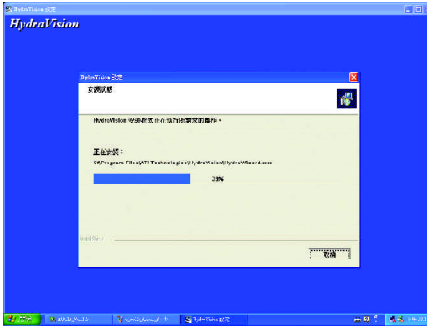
HydraVision 設定

HydraVision

HydraVision 設定

安裝狀態

HydraVision 安裝程式正在執行您要求的動作。

正在安裝：

C:\Program Files\ATI Technologies\HydraVision\HydraWizard.exe

38%

InstallShield

取消

開始

HydraVision 設定